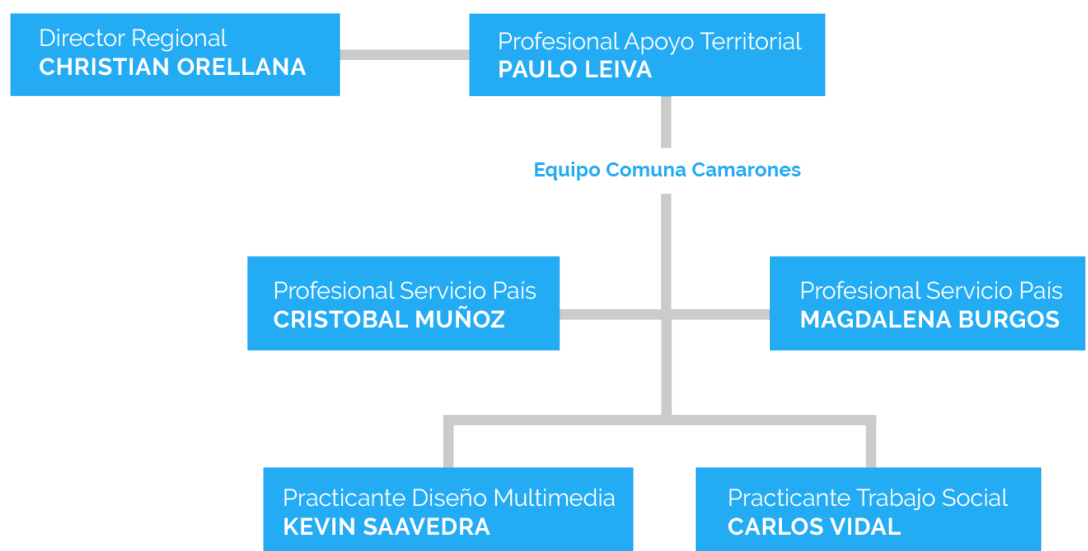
Director Regional
CHRISTIAN ORELLANA

Profesional Apoyo Territorial
PAULO LEIVA

Equipo Comuna Camarones

Profesional Servicio País
CRISTOBAL MUÑOZ

Profesional Servicio País
MAGDALENA BURGOS

Practicante Diseño Multimedia
KEVIN SAAVEDRA

Practicante Trabajo Social
CARLOS VIDAL